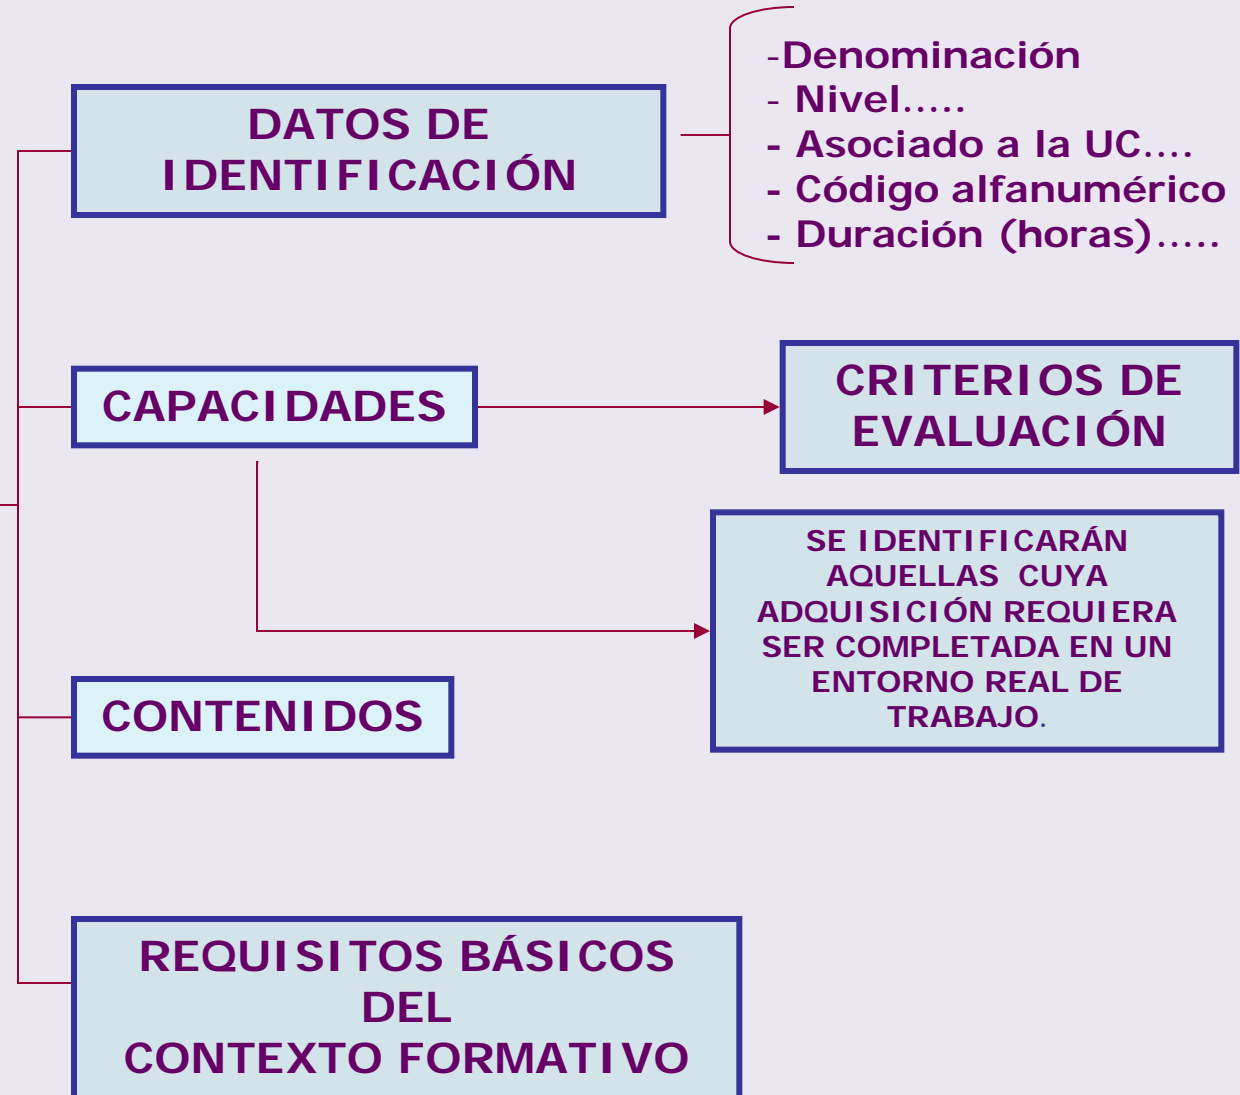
DATOS DE IDENTIFICACIÓN

-Denominación
- Nivel.....
- Asociado a la UC....
- Código alfanumérico
- Duración (horas).....

CAPACIDADES

CRITERIOS DE EVALUACIÓN

SE IDENTIFICARÁN AQUELLAS CUYA ADQUISICIÓN REQUIERA SER COMPLETADA EN UN ENTORNO REAL DE TRABAJO.

CONTENIDOS

REQUISITOS BÁSICOS DEL CONTEXTO FORMATIVO